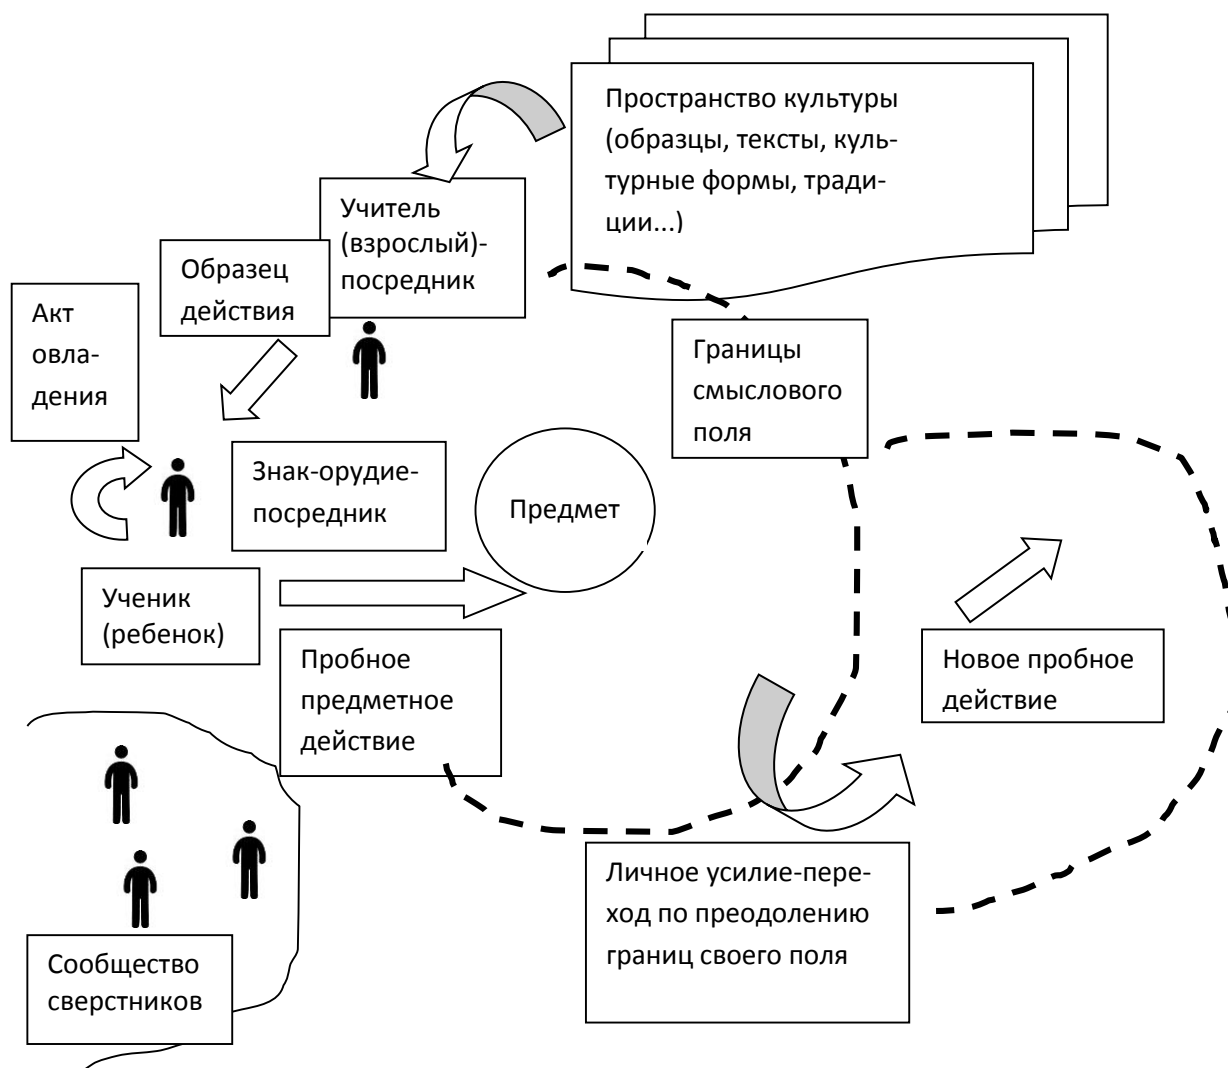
Пространство культуры (образцы, тексты, культурные формы, традиции...)

Учитель (взрослый)-посредник

Образец действия

Акт овладения

Границы смыслового поля

Знак-орудие-посредник

Предмет

Ученик (ребенок)

Пробное предметное действие

Новое пробное действие

Личное усилие-переход по преодолению границ своего поля

Сообщество сверстников